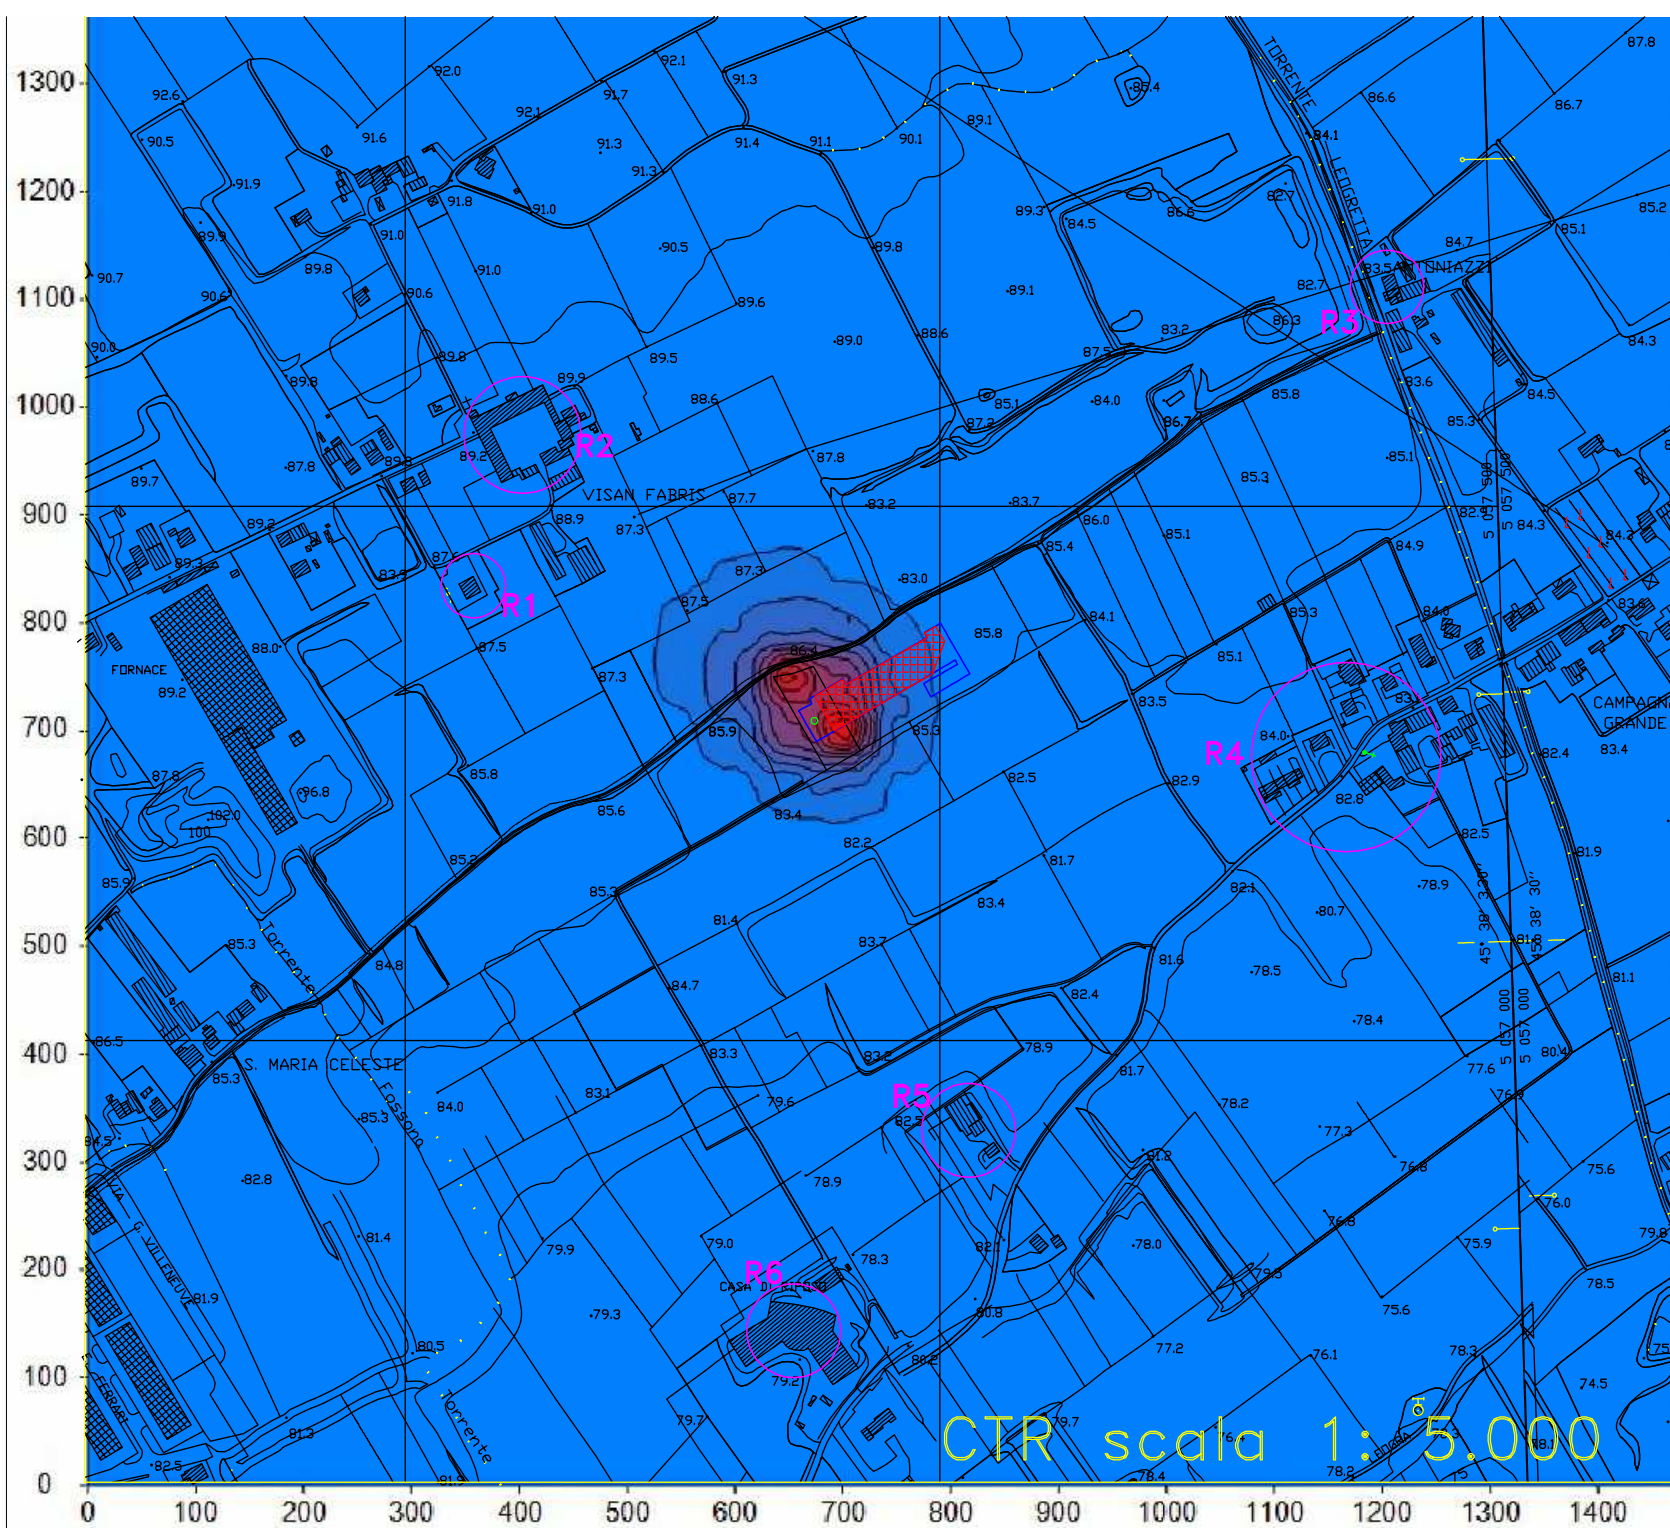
1300
1200
1100
1000
900
800
700
600
500
400
300
200
100
0

0 100 200 300 400 500 600 700 800 900 1000 1100 1200 1300 1400

R1
R2
R3
R4
R5
R6

VISAN FABRIS
FORNACE
S. MARIA CELESTE
CAMPAGNA GRANDE
SANT'ONIAZZI
TORRENTE
LENGRETTA
Torrente
Fossono
Torrente
VIA G. VILLENEUVE
CASA DI RIPOSO
5 057 500
5 057 000
45° 38' 30''

92.6 90.5 92.0 92.1 91.7 92.1 91.3 91.3 91.4 91.1 90.1 89.1 85.4 87.8 86.6 86.7 84.1 91.6 91.9 91.8 91.0 91.3 91.0 89.9 91.0 90.7 89.8 90.6 90.6 90.0 90.5 89.8 89.6 89.3 84.5 86.6 82.7 85.2 85.1 84.7 89.1 82.7 86.3 83.2 88.6 89.0 89.5 89.9 89.8 89.8 88.6 87.5 85.1 84.0 86.7 85.8 83.6 84.5 84.3 85.3 89.2 87.8 89.9 89.7 87.8 85.1 85.3 87.7 83.2 83.7 82.9 84.3 89.2 88.9 87.3 86.0 85.1 84.2 89.3 87.5 83.4 87.3 83.0 85.4 84.9 83.9 87.5 84.1 85.3 84.0 88.0 87.5 85.8 85.1 89.2 87.3 86.4 85.9 85.3 83.5 84.0 82.4 83.4 87.8 96.8 85.8 82.5 82.9 82.8 102.0 100 85.6 83.4 82.2 85.2 81.7 82.5 81.9 85.9 85.3 82.1 78.9 80.7 83.4 81.4 83.7 85.3 84.8 81.6 78.5 84.7 82.4 78.4 81.1 86.5 83.3 83.2 78.9 80.4 85.3 81.7 77.6 83.1 84.0 85.3 79.6 82.5 78.2 76.9 86.5 77.3 81.2 76.8 75.6 82.8 78.9 76.0 81.4 76.8 79.9 79.0 78.3 82.1 78.0 75.9 79.8 81.9 79.3 79.5 75.6 78.5 80.8 80.5 82.2 77.2 76.1 78.3 75 79.2 74.5 81.3 79.7 82.5 81.5 78.4 78.2

CTR scala 1: 5.000